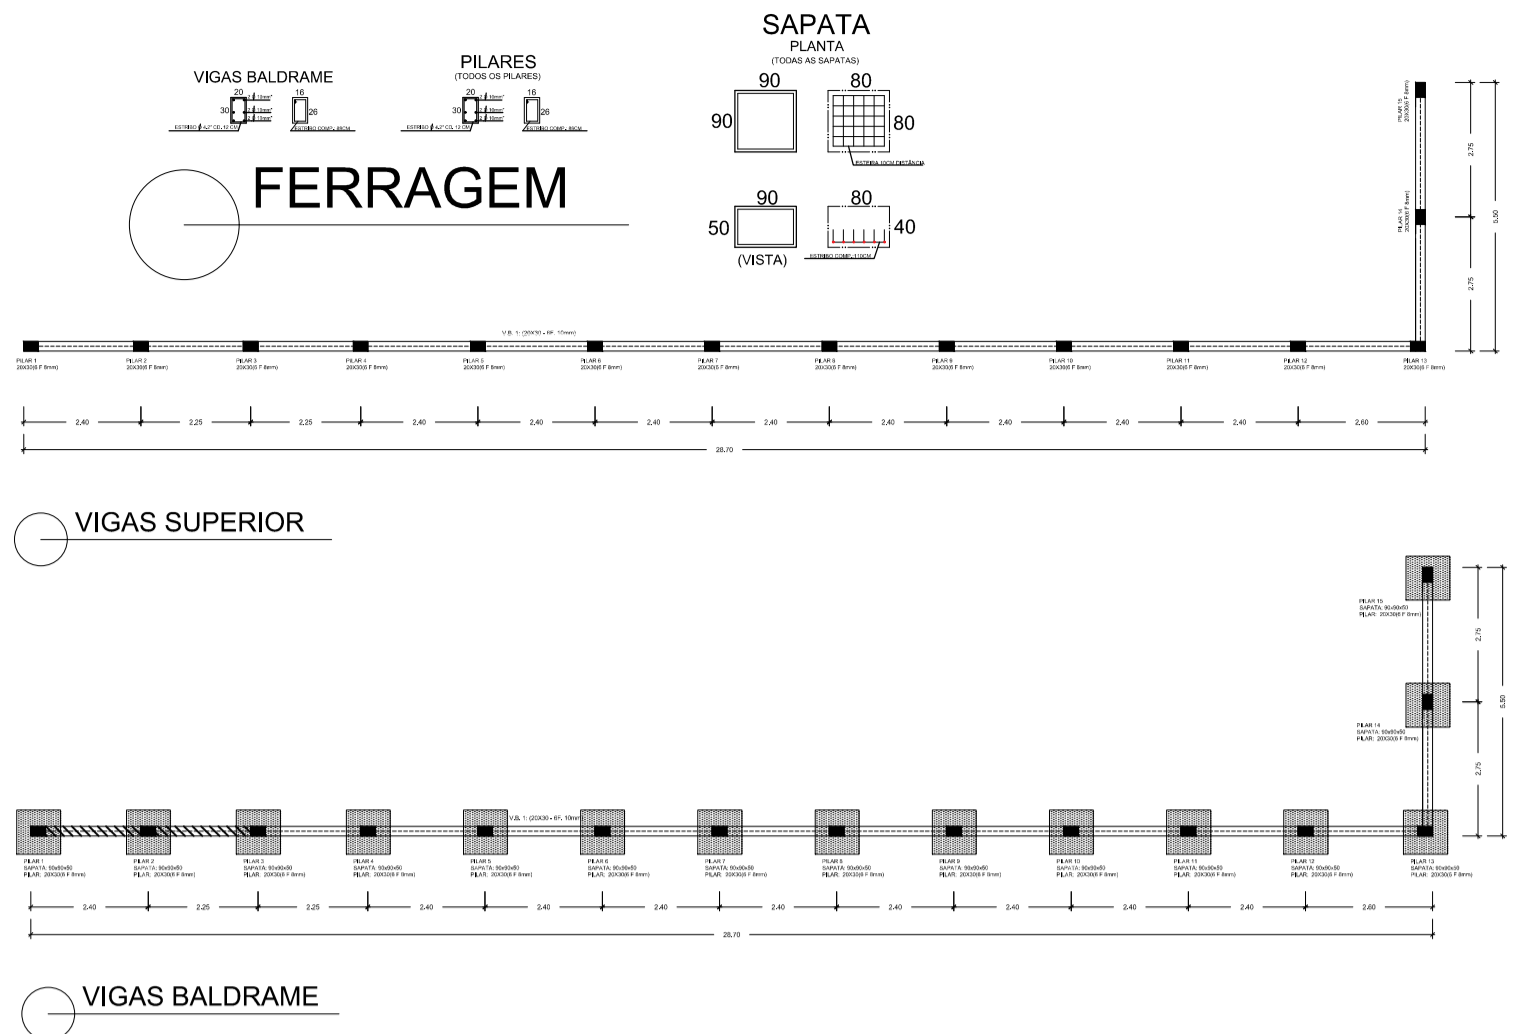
VIGAS BALDRAME

20
30
26
16
ESTRIBO Ø 4,2" CD. 12 CM
ESTRIBO COMP. 88CM

PILARES
(TODOS OS PILARES)

20
30
26
16
ESTRIBO Ø 4,2" CD. 12 CM
ESTRIBO COMP. 88CM

SAPATA
PLANTA
(TODAS AS SAPATAS)

90
90
80
80
ESTRIBA 10CM DISTÂNCIA

90
50
(VISTA)
80
40
ESTRIBO COMP. 110CM

FERRAGEM

V.B. 1: (20X30 - 6F. 10mm)

PILAR 1 20X30(6 F 8mm)
PILAR 2 20X30(6 F 8mm)
PILAR 3 20X30(6 F 8mm)
PILAR 4 20X30(6 F 8mm)
PILAR 5 20X30(6 F 8mm)
PILAR 6 20X30(6 F 8mm)
PILAR 7 20X30(6 F 8mm)
PILAR 8 20X30(6 F 8mm)
PILAR 9 20X30(6 F 8mm)
PILAR 10 20X30(6 F 8mm)
PILAR 11 20X30(6 F 8mm)
PILAR 12 20X30(6 F 8mm)
PILAR 13 20X30(6 F 8mm)
PILAR 14 20X30(6 F 8mm)
PILAR 15 20X30(6 F 8mm)

2,75
2,75
5,50

2,40 2,25 2,25 2,40 2,40 2,40 2,40 2,40 2,40 2,40 2,40 2,60
28,70

VIGAS SUPERIOR

V.B. 1: (20X30 - 6F. 10mm)

PILAR 1 SAPATA: 90x90x50 PILAR: 20X30(6 F 8mm)
PILAR 2 SAPATA: 90x90x50 PILAR: 20X30(6 F 8mm)
PILAR 3 SAPATA: 90x90x50 PILAR: 20X30(6 F 8mm)
PILAR 4 SAPATA: 90x90x50 PILAR: 20X30(6 F 8mm)
PILAR 5 SAPATA: 90x90x50 PILAR: 20X30(6 F 8mm)
PILAR 6 SAPATA: 90x90x50 PILAR: 20X30(6 F 8mm)
PILAR 7 SAPATA: 90x90x50 PILAR: 20X30(6 F 8mm)
PILAR 8 SAPATA: 90x90x50 PILAR: 20X30(6 F 8mm)
PILAR 9 SAPATA: 90x90x50 PILAR: 20X30(6 F 8mm)
PILAR 10 SAPATA: 90x90x50 PILAR: 20X30(6 F 8mm)
PILAR 11 SAPATA: 90x90x50 PILAR: 20X30(6 F 8mm)
PILAR 12 SAPATA: 90x90x50 PILAR: 20X30(6 F 8mm)
PILAR 13 SAPATA: 90x90x50 PILAR: 20X30(6 F 8mm)
PILAR 14 SAPATA: 90x90x50 PILAR: 20X30(6 F 8mm)
PILAR 15 SAPATA: 90x90x50 PILAR: 20X30(6 F 8mm)

2,75
2,75
5,50

2.40 2.25 2.25 2.40 2.40 2.40 2.40 2.40 2.40 2.40 2.40 2.60
28.70

VIGAS BALDRAME